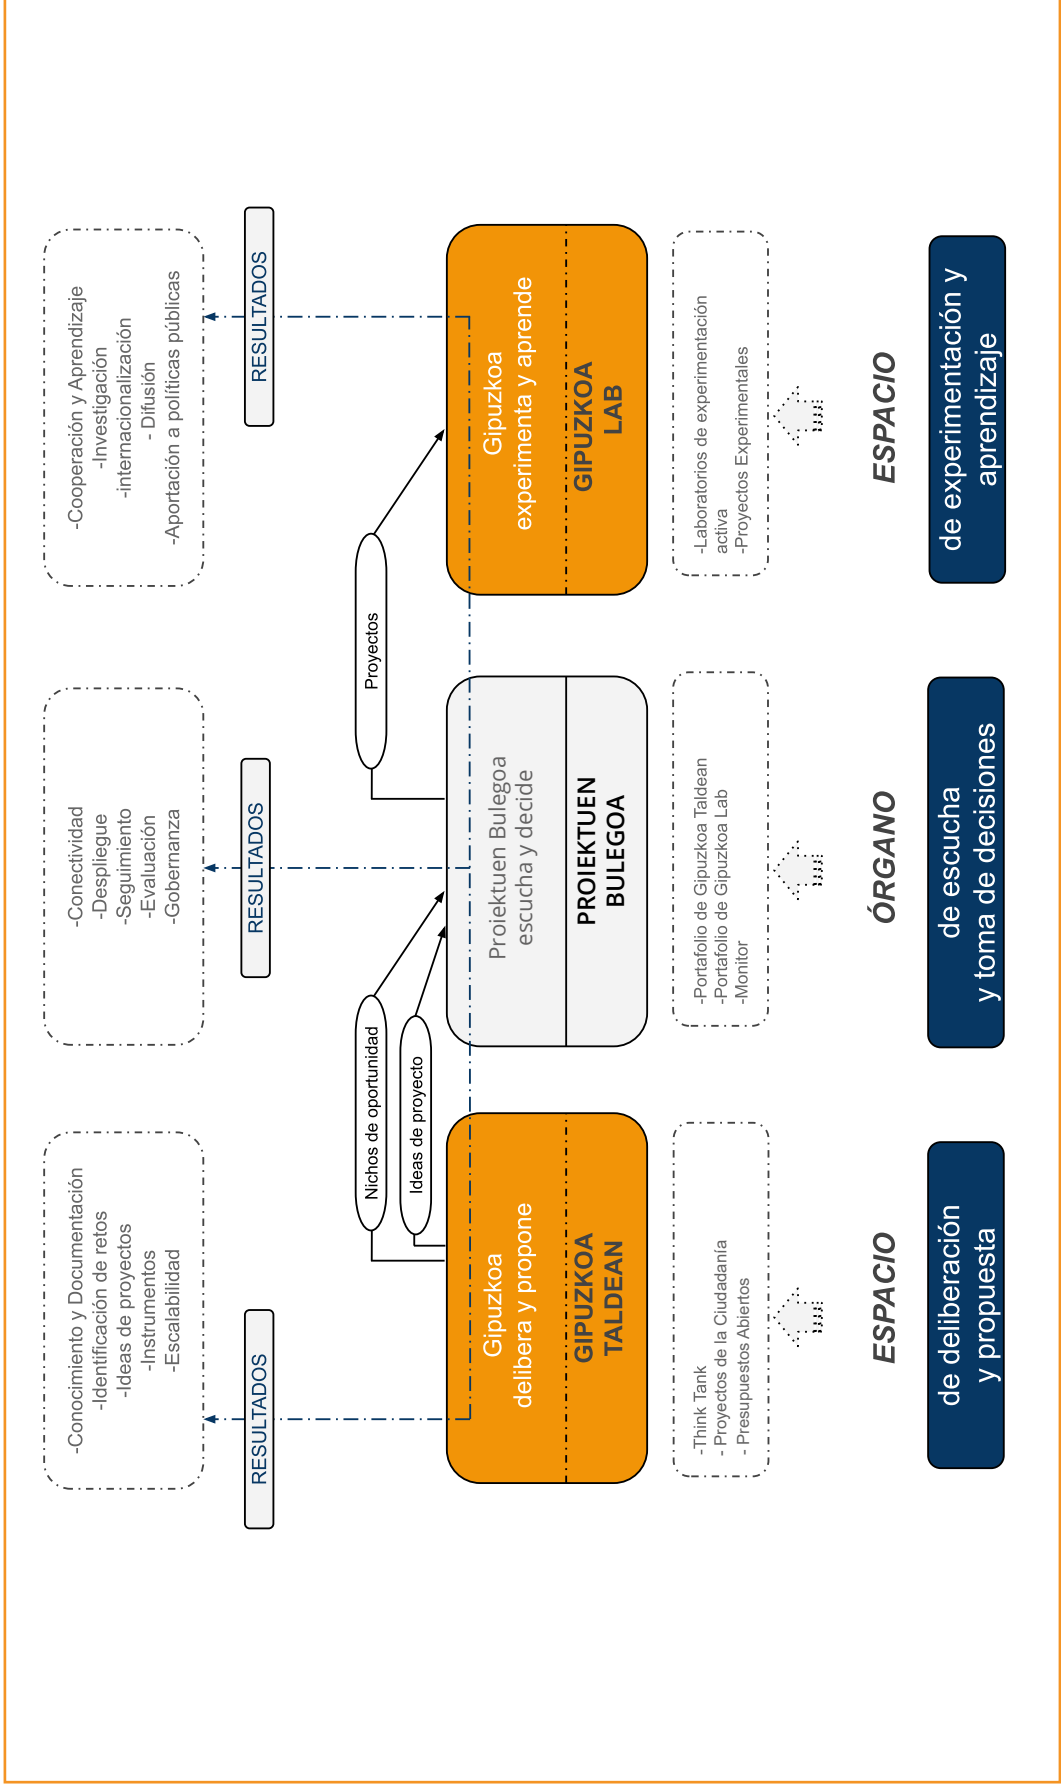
ESPACIO

de deliberación y propuesta

ÓRGANO

de escucha y toma de decisiones

ESPACIO

de experimentación y aprendizaje

-Think Tank
- Proyectos de la Ciudadanía
- Presupuestos Abiertos

-Portafolio de Gipuzkoa Taldean
-Portafolio de Gipuzkoa Lab
-Monitor

-Laboratorios de experimentación activa
-Proyectos Experimentales

Gipuzkoa delibera y propone

GIPUZKOA TALDEAN

Proiektuen Bulegoa escucha y decide

PROIEKTUEN BULEGOA

Gipuzkoa experimenta y aprende

GIPUZKOA LAB

Nichos de oportunidad

Ideas de proyecto

Proyectos

RESULTADOS

RESULTADOS

RESULTADOS

-Conocimiento y Documentación
-Identificación de retos
-Ideas de proyectos
-Instrumentos
-Escalabilidad

-Conectividad
-Despliegue
-Seguimiento
-Evaluación
-Gobernanza

-Cooperación y Aprendizaje
-Investigación
-internacionalización
- Difusión
-Aportación a políticas públicas